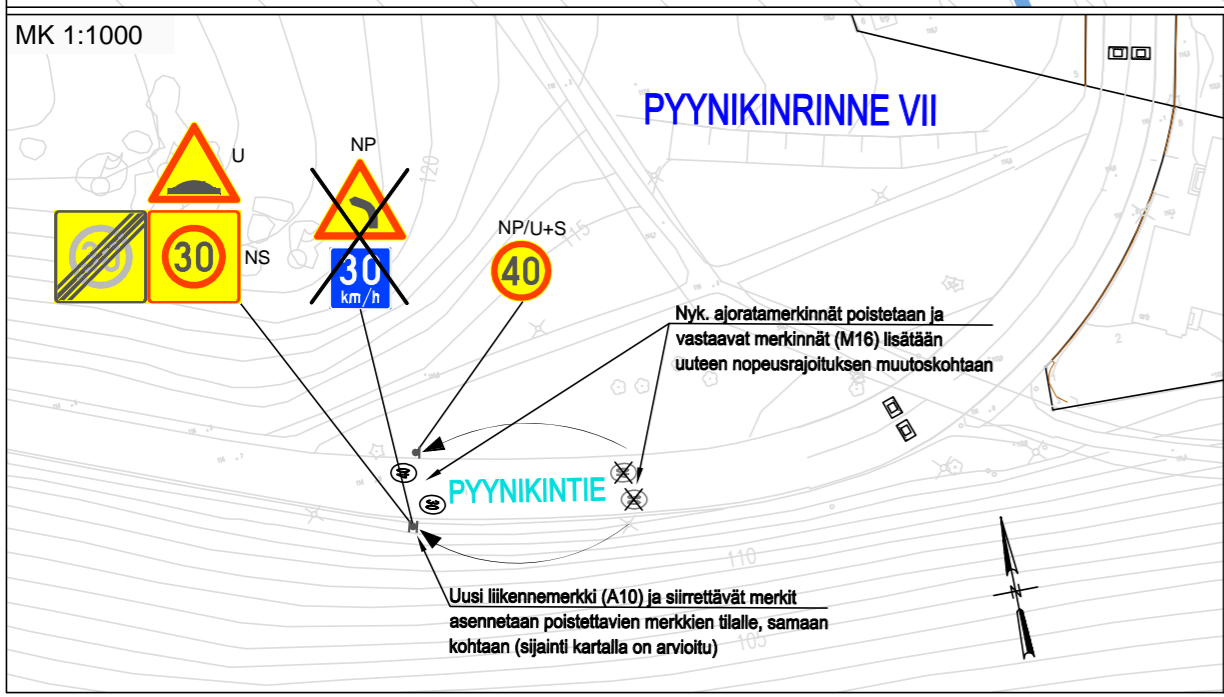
MK 1:1000

PYYNIKINRINNE VII

U

30

30

NS

NP

30
km/h

NP/U+S

40

120

115

Nyk. ajoratamerkinnät poistetaan ja vastaavat merkinnät (M16) lisätään uuteen nopeusrajoituksen muutoskohtaan

PYYNIKINTIE

110

105

Uusi liikennemerkki (A10) ja siirrettävät merkit asennetaan poistettavien merkkien tilalle, samaan kohtaan (sijainti kartalla on arvioitu)

N